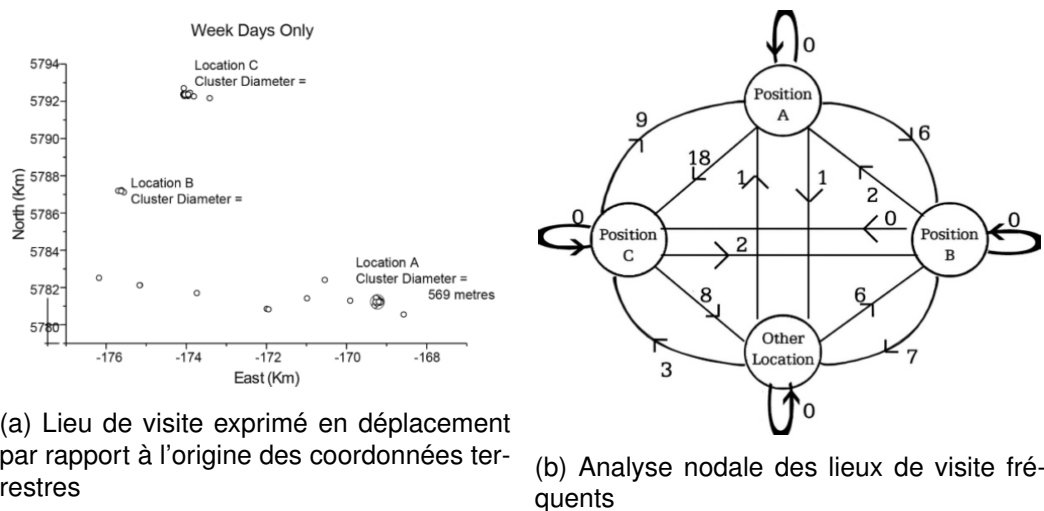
Week Days Only

5794
5792
5790
5788
5786
5784
5782
5780

North (Km)

Location C
Cluster Diameter =

Location B
Cluster Diameter =

Location A
Cluster Diameter =
569 metres

-176 -174 -172 -170 -168

East (Km)

(a) Lieu de visite exprimé en déplacement par rapport à l'origine des coordonnées terrestres

0
Position A
9
6
18
1
1
2
0
0
0
Position C
Position B
2
8
6
Other Location
3
7
0

(b) Analyse nodale des lieux de visite fréquents